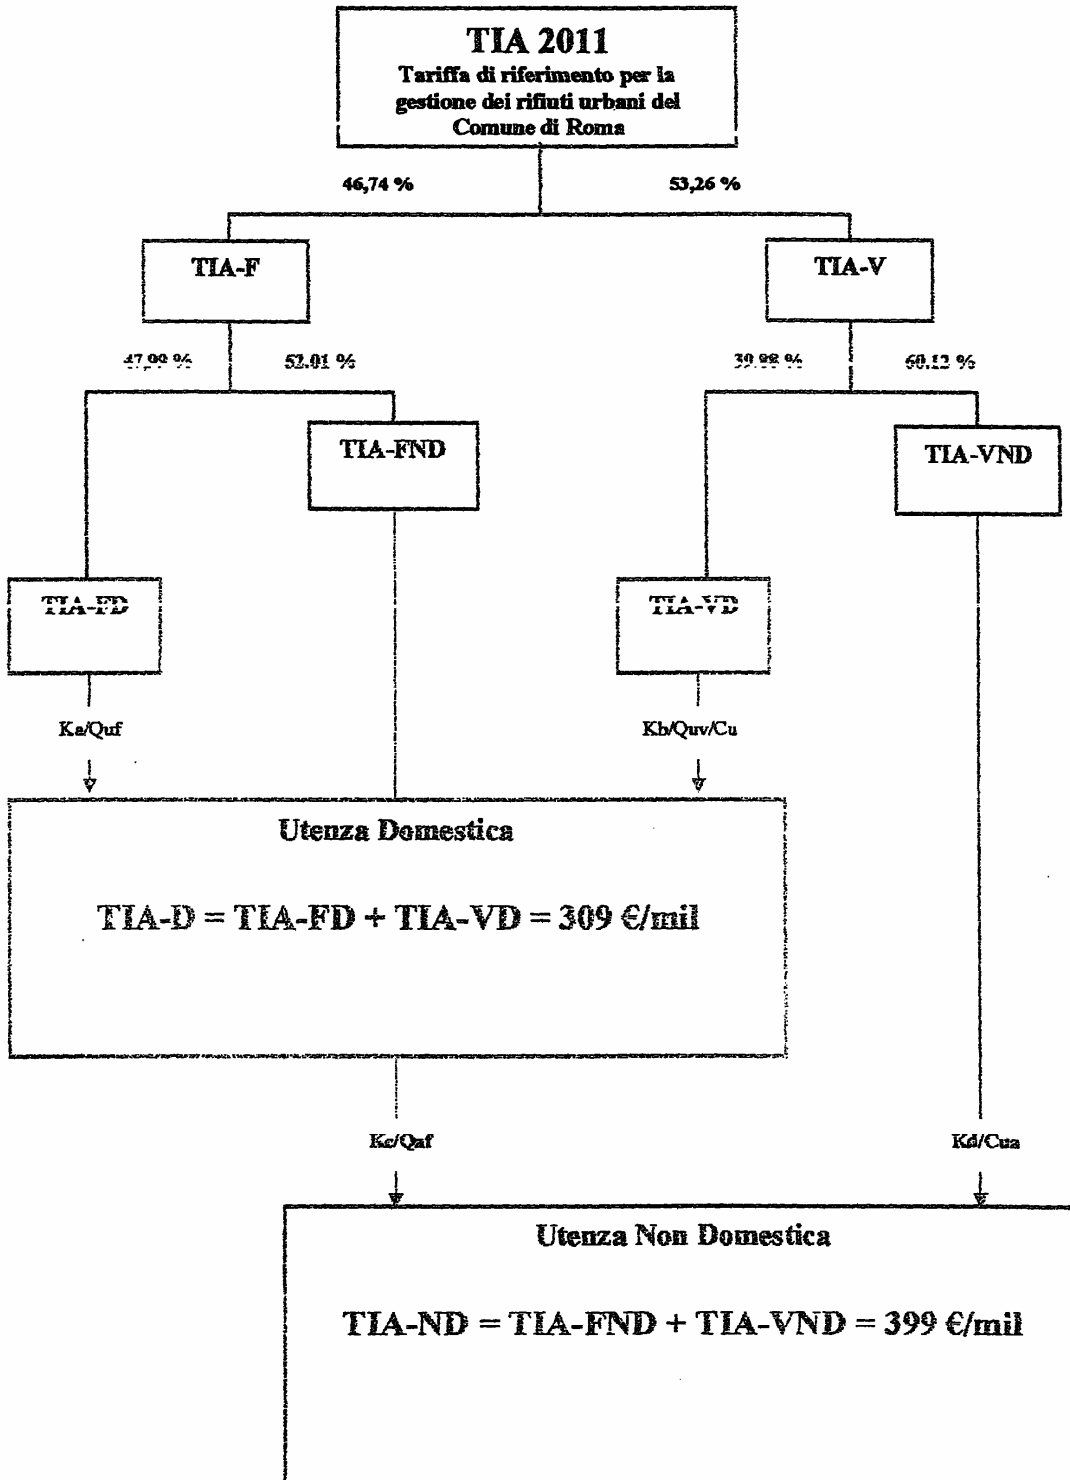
TIA 2011
Tariffa di riferimento per la gestione dei rifiuti urbani del Comune di Roma

46,74 %

53,26 %

TIA-F

TIA-V

47,99 %

52,01 %

39,88 %

60,12 %

TIA-FND

TIA-VND

TIA-FD

TIA-VD

Ka/Quf

Kb/Quv/Cu

Utenza Domestica

TIA-D = TIA-FD + TIA-VD = 309 €/mil

Kc/Qaf

Kd/Cua

Utenza Non Domestica

TIA-ND = TIA-FND + TIA-VND = 399 €/mil